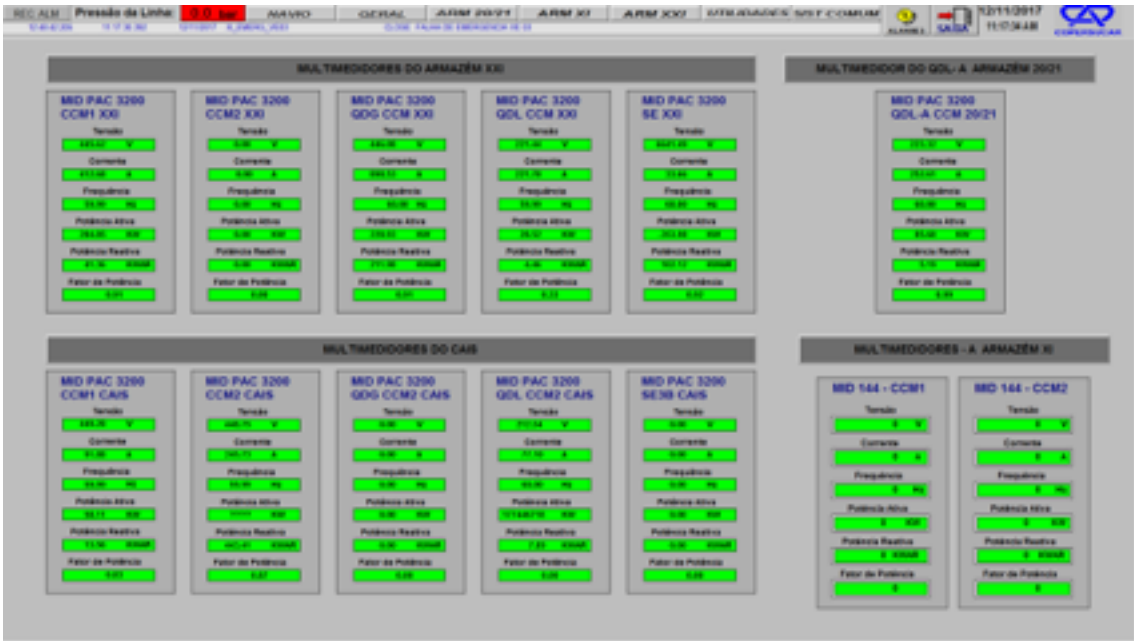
REC ALM | Pressão da Linha: 0.0 bar | NAVIO | GERAL | ARM 20/21 | ARM XI | ARM XXI | UTILIDADES | SIST COMUM | ALARMES | SAIDA | 12/11/2017 11:17:34 AM | COPERSUCAR

MULTIMEDIDORES DO ARMAZÉM XXI

MID PAC 3200 CCM1 XXI
Tensão
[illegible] V
Corrente
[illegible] A
Frequência
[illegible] Hz
Potência Ativa
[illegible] KW
Potência Reativa
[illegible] KVAR
Fator de Potência
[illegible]

MID PAC 3200 CCM2 XXI
Tensão
0.00 V
Corrente
0.00 A
Frequência
0.00 Hz
Potência Ativa
0.00 KW
Potência Reativa
0.00 KVAR
Fator de Potência
0.00

MID PAC 3200 QDG CCM XXI
Tensão
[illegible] V
Corrente
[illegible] A
Frequência
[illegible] Hz
Potência Ativa
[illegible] KW
Potência Reativa
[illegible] KVAR
Fator de Potência
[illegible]

MID PAC 3200 QDL CCM XXI
Tensão
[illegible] V
Corrente
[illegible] A
Frequência
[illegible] Hz
Potência Ativa
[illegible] KW
Potência Reativa
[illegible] KVAR
Fator de Potência
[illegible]

MID PAC 3200 SE XXI
Tensão
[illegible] V
Corrente
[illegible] A
Frequência
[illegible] Hz
Potência Ativa
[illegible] KW
Potência Reativa
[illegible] KVAR
Fator de Potência
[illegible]

MULTIMEDIDOR DO QDL-A ARMAZÉM 20/21

MID PAC 3200 QDL-A CCM 20/21
Tensão
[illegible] V
Corrente
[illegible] A
Frequência
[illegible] Hz
Potência Ativa
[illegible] KW
Potência Reativa
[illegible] KVAR
Fator de Potência
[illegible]

MULTIMEDIDORES DO CAIS

MID PAC 3200 CCM1 CAIS
Tensão
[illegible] V
Corrente
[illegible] A
Frequência
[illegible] Hz
Potência Ativa
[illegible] KW
Potência Reativa
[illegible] KVAR
Fator de Potência
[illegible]

MID PAC 3200 CCM2 CAIS
Tensão
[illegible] V
Corrente
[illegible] A
Frequência
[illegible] Hz
Potência Ativa
****** KW
Potência Reativa
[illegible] KVAR
Fator de Potência
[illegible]

MID PAC 3200 QDG CCM2 CAIS
Tensão
0.00 V
Corrente
0.00 A
Frequência
0.00 Hz
Potência Ativa
0.00 KW
Potência Reativa
0.00 KVAR
Fator de Potência
0.00

MID PAC 3200 QDL CCM2 CAIS
Tensão
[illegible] V
Corrente
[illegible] A
Frequência
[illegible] Hz
Potência Ativa
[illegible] KW
Potência Reativa
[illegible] KVAR
Fator de Potência
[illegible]

MID PAC 3200 SE3B CAIS
Tensão
0.00 V
Corrente
0.00 A
Frequência
0.00 Hz
Potência Ativa
0.00 KW
Potência Reativa
0.00 KVAR
Fator de Potência
0.00

MULTIMEDIDORES - A ARMAZÉM XI

MID 144 - CCM1
Tensão
0 V
Corrente
0 A
Frequência
0 Hz
Potência Ativa
0 KW
Potência Reativa
0 KVAR
Fator de Potência
0

MID 144 - CCM2
Tensão
0 V
Corrente
0 A
Frequência
0 Hz
Potência Ativa
0 KW
Potência Reativa
0 KVAR
Fator de Potência
0